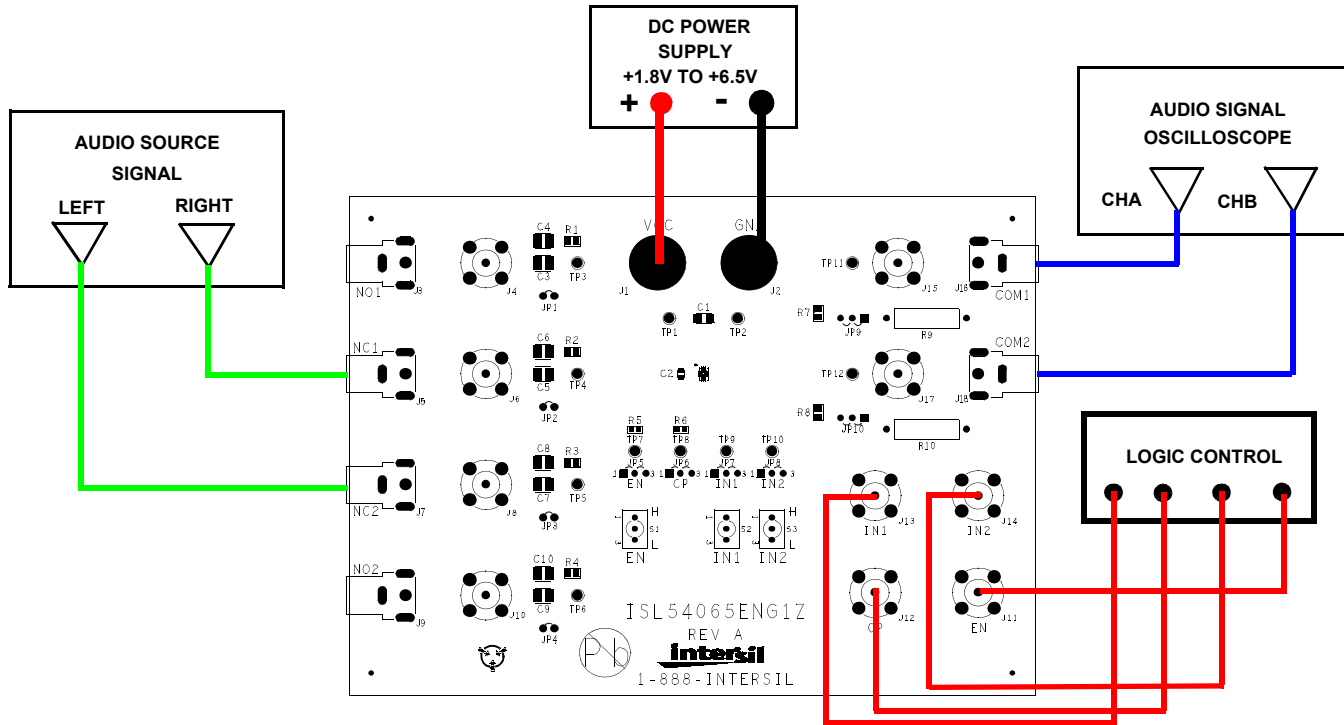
DC POWER SUPPLY +1.8V TO +6.5V

+ -

AUDIO SOURCE SIGNAL

LEFT RIGHT

AUDIO SIGNAL OSCILLOSCOPE

CHA CHB

VCC GND

C4 R1 C3 TP3 J4 J1 J2 JP1 NO1 J8

C1 TP1 TP2

TP11 J15 J16 COM1

R7 JP9 R9

NC1 C6 R2 C5 TP4 J5 J6 JP2

C2

COM2 TP12 J17 J18

R8 JP10 R10

C8 R3 C7 TP5 NC2 J7 J8 JP3

R5 R6 TP7 TP8 TP9 TP10 JP5 JP6 JP7 JP8 EN CP IN1 IN2

LOGIC CONTROL

IN1 J13 IN2 J14

H S1 L EN S2 IN1 S3 H L IN2

NO2 C10 R4 C9 TP6 J9 J10 JP4

ISL54065ENG1Z REV A intersil 1-888-INTERSIL

CP J12 EN J11

Pb